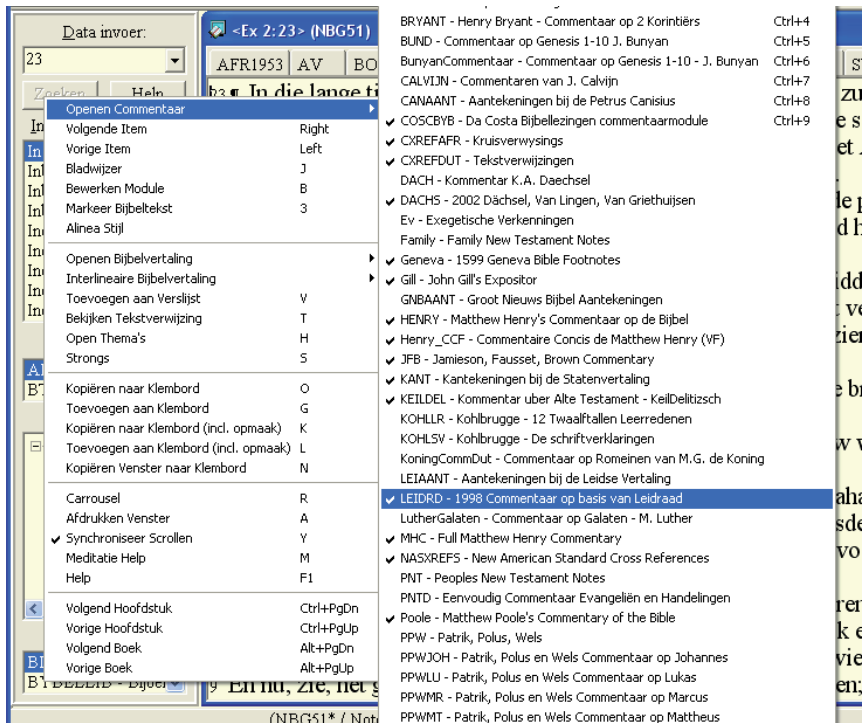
Data invoer:
23
Zoeken Help

<Ex 2:23> (NBG51)
AFR1953 AV BO
In die lange ti

Openen Commentaar
Volgende Item Right
Vorige Item Left
Bladwijzer J
Bewerken Module B
Markeer Bijbeltekst 3
Alinea Stijl
Openen Bijbelvertaling
Interlineaire Bijbelvertaling
Toevoegen aan Verslijst V
Bekijken Tekstverwijzing T
Open Thema's H
Strongs S
Kopiëren naar Klembord O
Toevoegen aan Klembord G
Kopiëren naar Klembord (incl. opmaak) K
Toevoegen aan Klembord (incl. opmaak) L
Kopiëren Venster naar Klembord N
Carrousel R
Afdrukken Venster A
✔ Synchroniseer Scrollen Y
Meditatie Help M
Help F1
Volgend Hoofdstuk Ctrl+PgDn
Vorige Hoofdstuk Ctrl+PgUp
Volgend Boek Alt+PgDn
Vorige Boek Alt+PgUp

BRYANT - Henry Bryant - Commentaar op 2 Korintiërs Ctrl+4
BUND - Commentaar op Genesis 1-10 J. Bunyan Ctrl+5
BunyanCommentaar - Commentaar op Genesis 1-10 - J. Bunyan Ctrl+6
CALVIJN - Commentaren van J. Calvijn Ctrl+7
CANAANT - Aantekeningen bij de Petrus Canisius Ctrl+8
✔ COSCBYB - Da Costa Bijbellezingen commentaarmodule Ctrl+9
✔ CXREFAFR - Kruisverwysings
✔ CXREFDUT - Tekstverwijzingen
DACH - Kommentar K.A. Daechsel
✔ DACHS - 2002 Dächsel, Van Lingen, Van Griethuijsen
Ev - Exegetische Verkenningen
Family - Family New Testament Notes
✔ Geneva - 1599 Geneva Bible Footnotes
✔ Gill - John Gill's Expositor
GNBAANT - Groot Nieuws Bijbel Aantekeningen
✔ HENRY - Matthew Henry's Commentaar op de Bijbel
✔ Henry_CCF - Commentaire Concis de Matthew Henry (VF)
✔ JFB - Jamieson, Fausset, Brown Commentary
✔ KANT - Kantekeningen bij de Statenvertaling
✔ KEILDEL - Kommentar uber Alte Testament - KeilDelitzsch
KOHLLR - Kohlbrugge - 12 Twaalftallen Leerredenen
KOHLSV - Kohlbrugge - De schriftverklaringen
KoningCommDut - Commentaar op Romeinen van M.G. de Koning
LEIAANT - Aantekeningen bij de Leidse Vertaling
✔ LEIDRD - 1998 Commentaar op basis van Leidraad
LutherGalaten - Commentaar op Galaten - M. Luther
✔ MHC - Full Matthew Henry Commentary
✔ NASXREFS - New American Standard Cross References
PNT - Peoples New Testament Notes
PNTD - Eenvoudig Commentaar Evangeliën en Handelingen
✔ Poole - Matthew Poole's Commentary of the Bible
PPW - Patrik, Polus, Wels
PPWJOH - Patrik, Polus en Wels Commentaar op Johannes
PPWLU - Patrik, Polus en Wels Commentaar op Lukas
PPWMR - Patrik, Polus en Wels Commentaar op Marcus
PPWMT - Patrik, Polus en Wels Commentaar op Mattheus

9 En nu, zie, het g
(NBG51* / Not